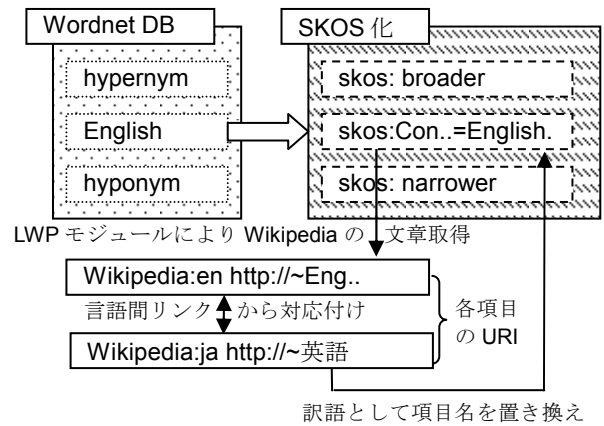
Wordnet DB

hypernym

English

hyponym

SKOS 化

skos: broader

skos:Con..=English.

skos: narrower

LWP モジュールにより Wikipedia の 文章取得

Wikipedia:en http://~Eng..

言語間リンク から対応付け

Wikipedia:ja http://~英語

各項目の URI

訳語として項目名を置き換え